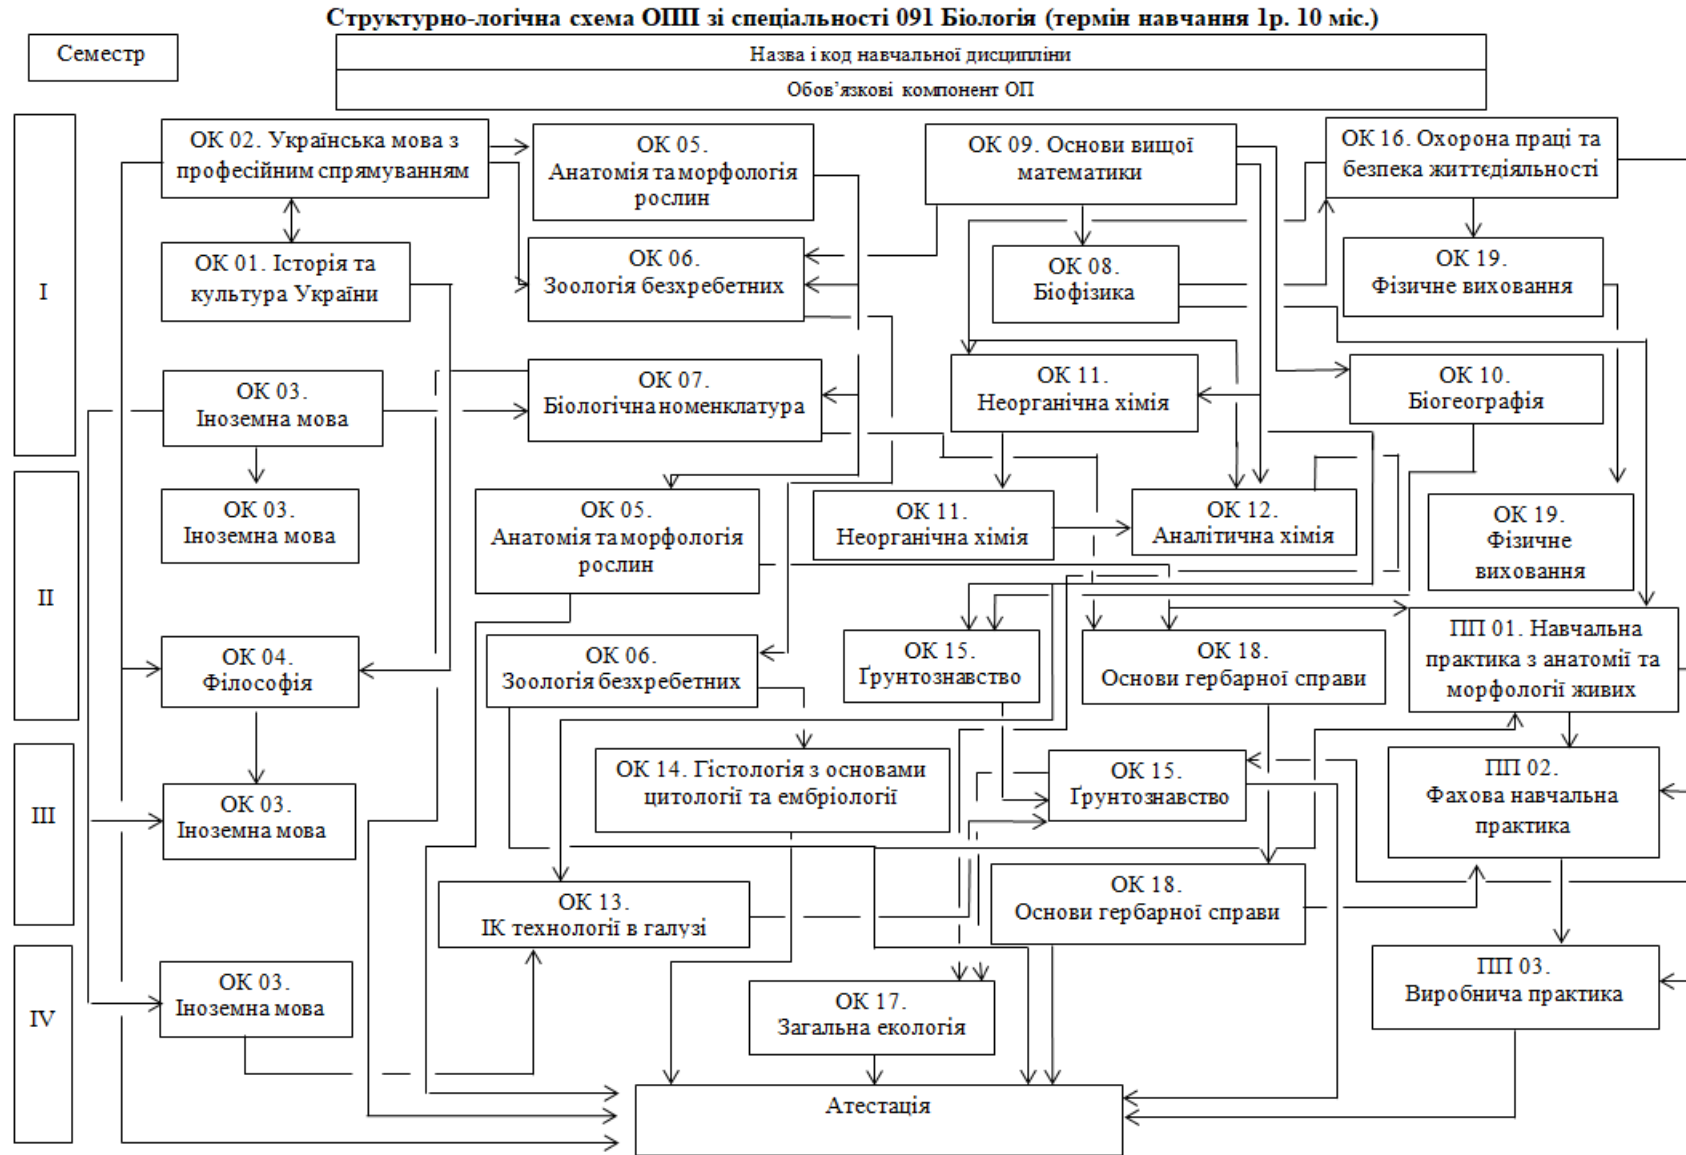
Структурно-логічна схема ОПП зі спеціальності 091 Біологія (термін навчання 1р. 10 міс.)

Семестр

Назва і код навчальної дисципліни

Обов'язкові компонент ОП

I

ОК 02. Українська мова з професійним спрямуванням

ОК 05. Анатомія та морфологія рослин

ОК 09. Основи вищої математики

ОК 16. Охорона праці та безпека життєдіяльності

ОК 01. Історія та культура України

ОК 06. Зоологія безхребетних

ОК 08. Біофізика

ОК 19. Фізичне виховання

ОК 03. Іноземна мова

ОК 07. Біологічна номенклатура

ОК 11. Неорганічна хімія

ОК 10. Біогеографія

II

ОК 03. Іноземна мова

ОК 05. Анатомія та морфологія рослин

ОК 11. Неорганічна хімія

ОК 12. Аналітична хімія

ОК 19. Фізичне виховання

ОК 04. Філософія

ОК 06. Зоологія безхребетних

ОК 15. Ґрунтознавство

ОК 18. Основи гербарної справи

ПП 01. Навчальна практика з анатомії та морфології живих

III

ОК 03. Іноземна мова

ОК 14. Гістологія з основами цитології та ембріології

ОК 15. Ґрунтознавство

ПП 02. Фахова навчальна практика

ОК 13. ІК технології в галузі

ОК 18. Основи гербарної справи

IV

ОК 03. Іноземна мова

ОК 17. Загальна екологія

ПП 03. Виробнича практика

Атестація